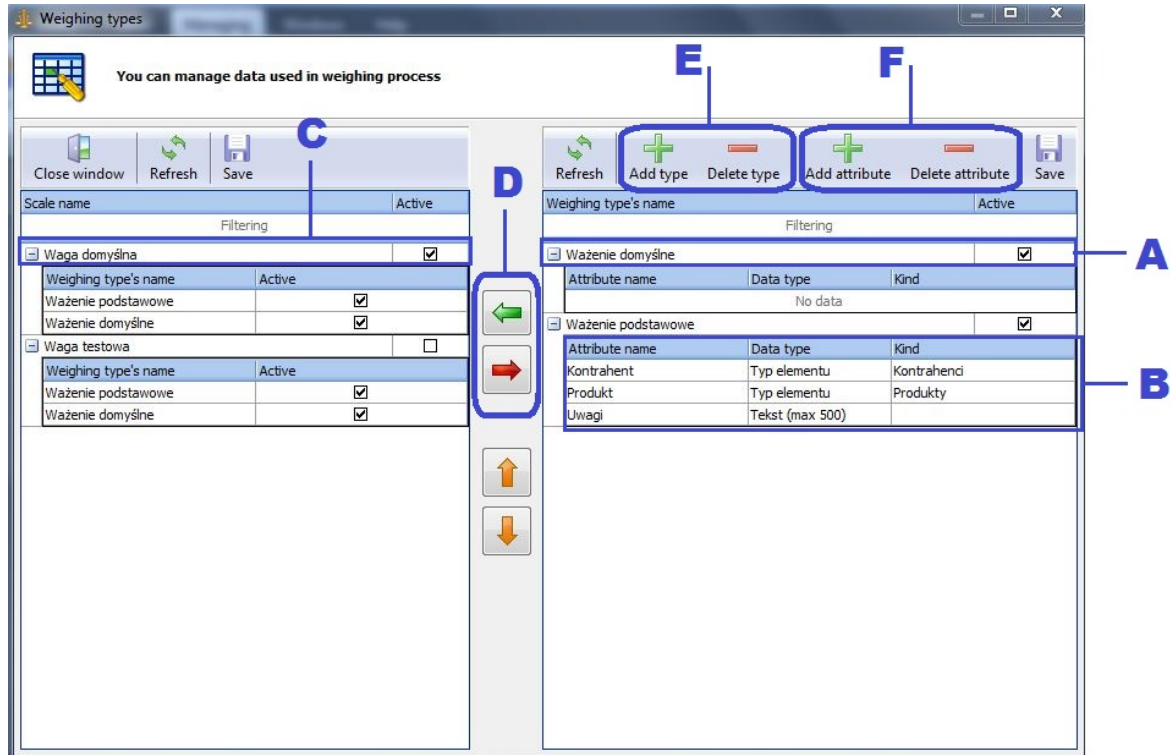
Weighing types

You can manage data used in weighing process

E F

C

Close window Refresh Save

| Scale name | Active |
|---|---|
| Filtering | |
| Waga domyślna | ☑ |

| Weighing type's name | Active |
|---|---|
| Ważenie podstawowe | ☑ |
| Ważenie domyślne | ☑ |

| Waga testowa | ☐ |
|---|---|

| Weighing type's name | Active |
|---|---|
| Ważenie podstawowe | ☑ |
| Ważenie domyślne | ☑ |

D

Refresh Add type Delete type Add attribute Delete attribute Save

| Weighing type's name | Active |
|---|---|
| Filtering | |
| Ważenie domyślne | ☑ |

| Attribute name | Data type | Kind |
|---|---|---|
| No data | | |

| Ważenie podstawowe | ☑ |
|---|---|

| Attribute name | Data type | Kind |
|---|---|---|
| Kontrahent | Typ elementu | Kontrahenci |
| Produkt | Typ elementu | Produkty |
| Uwagi | Tekst (max 500) | |

A

B